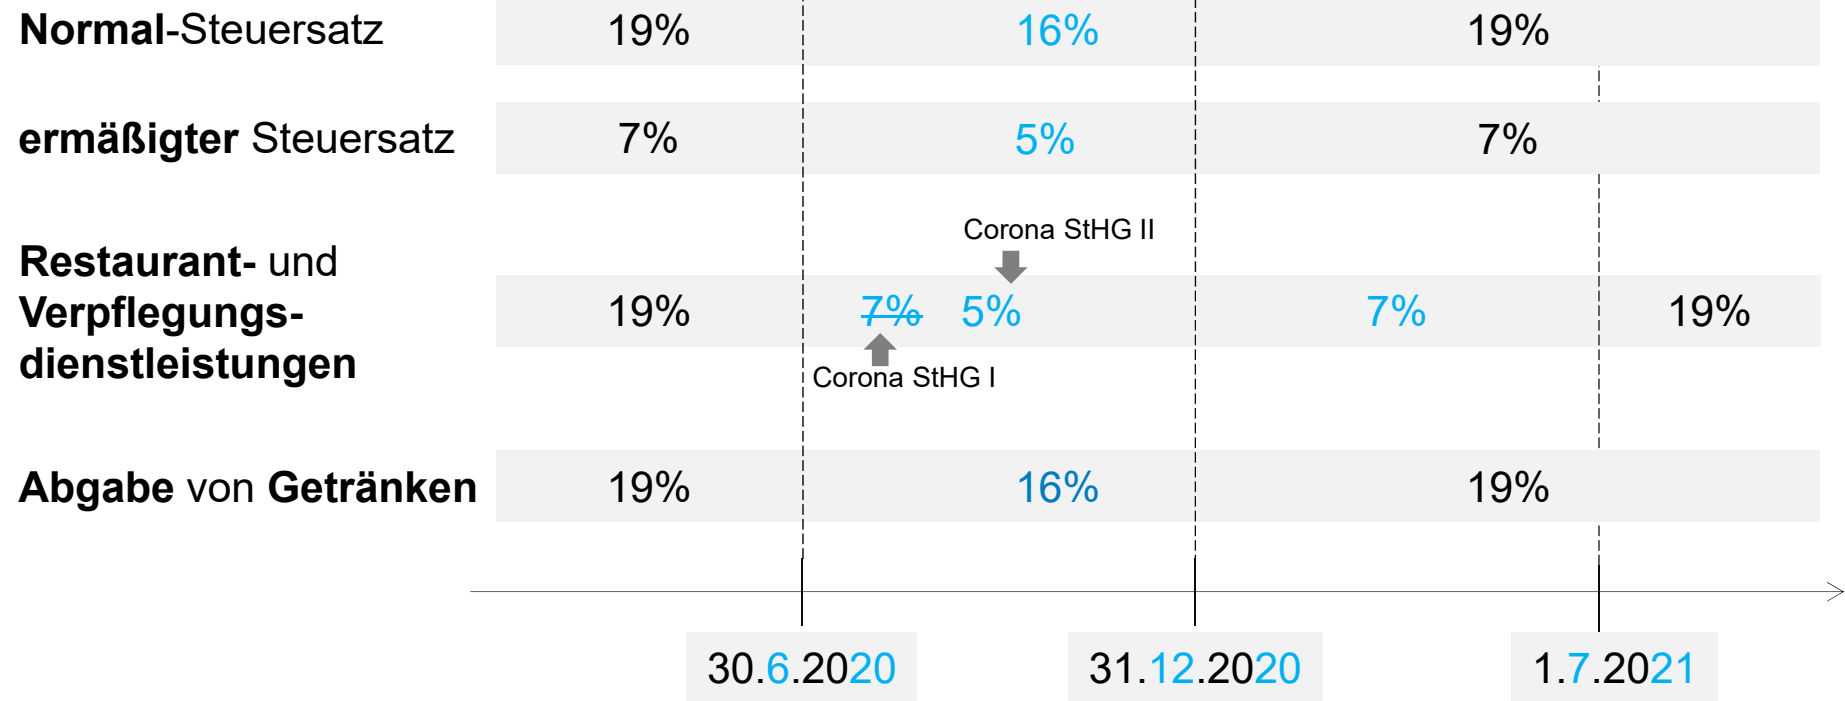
| | | | | |
|---|---|---|---|---|
| **Normal**-Steuersatz | 19% | 16% | 19% | |
| **ermäßigter** Steuersatz | 7% | 5% | 7% | |
| **Restaurant-** und **Verpflegungsdienstleistungen** | 19% | ~~7%~~ 5% | 7% | 19% |
| **Abgabe** von **Getränken** | 19% | 16% | 19% | |

Corona StHG II

Corona StHG I

30.6.2020

31.12.2020

1.7.2021